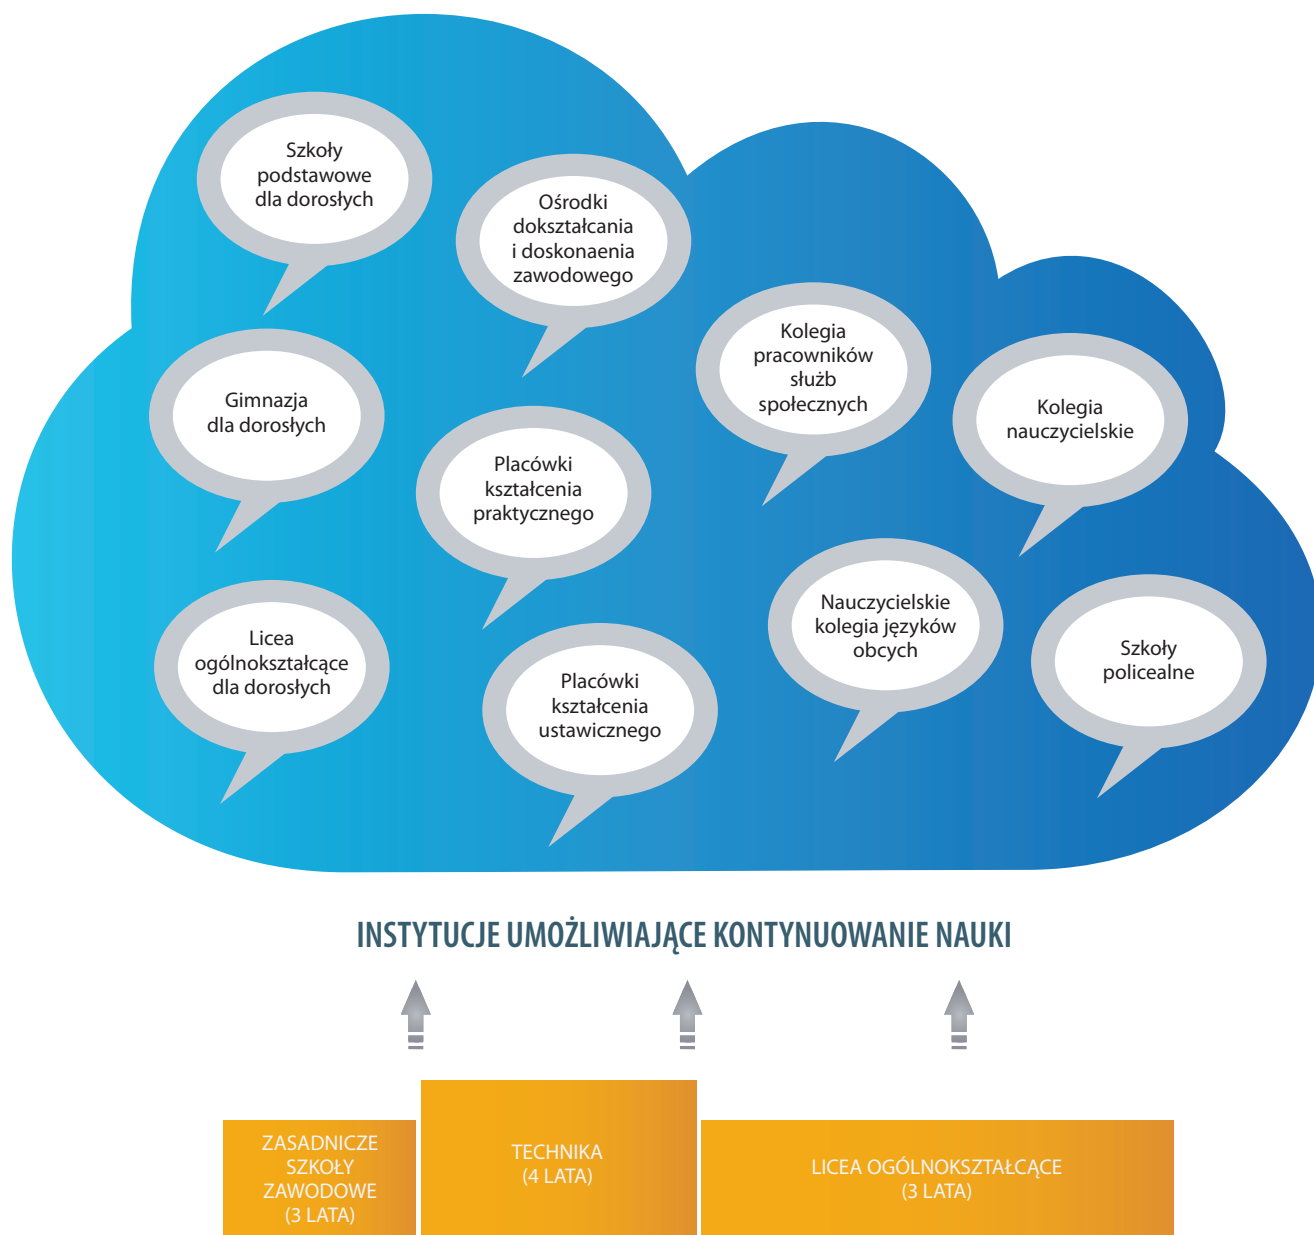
Szkoły podstawowe dla dorosłych

Ośrodki dokształcania i doskonaenia zawodowego

Kolegia pracowników służb społecznych

Gimnazja dla dorosłych

Placówki kształcenia praktycznego

Kolegia nauczycielskie

Licea ogólnokształcące dla dorosłych

Placówki kształcenia ustawicznego

Nauczycielskie kolegia języków obcych

Szkoły policealne

INSTYTUCJE UMOŻLIWIAJĄCE KONTYNUOWANIE NAUKI

ZASADNICZE SZKOŁY ZAWODOWE (3 LATA)

TECHNIKA (4 LATA)

LICEA OGÓLNOKSZTAŁCĄCE (3 LATA)